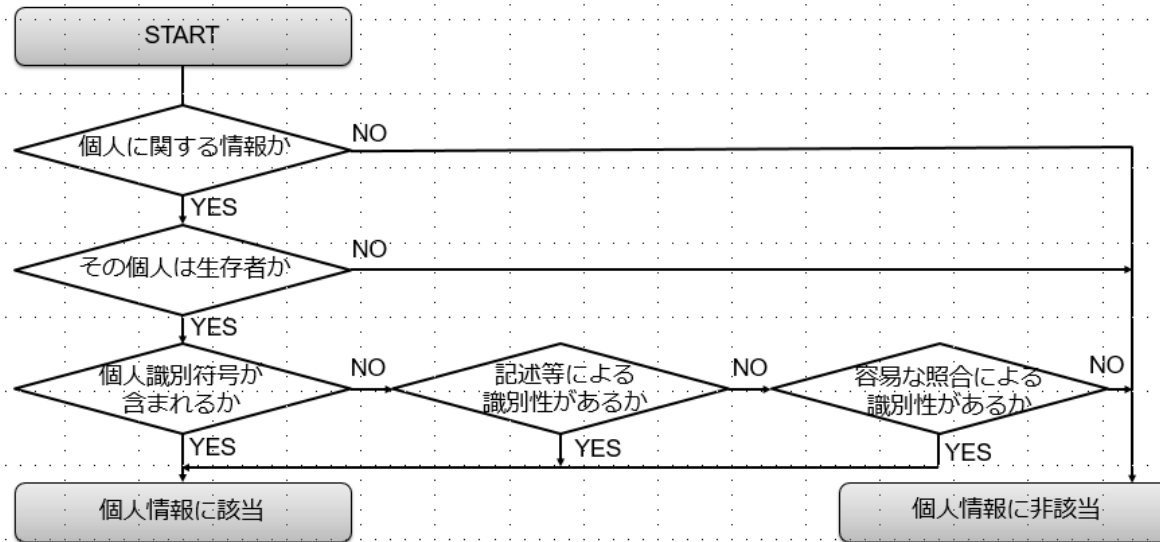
START

個人に関する情報か

NO

YES

その個人は生存者か

NO

YES

個人識別符号が含まれるか

NO

記述等による識別性があるか

NO

容易な照合による識別性があるか

NO

YES

YES

YES

個人情報に該当

個人情報に非該当